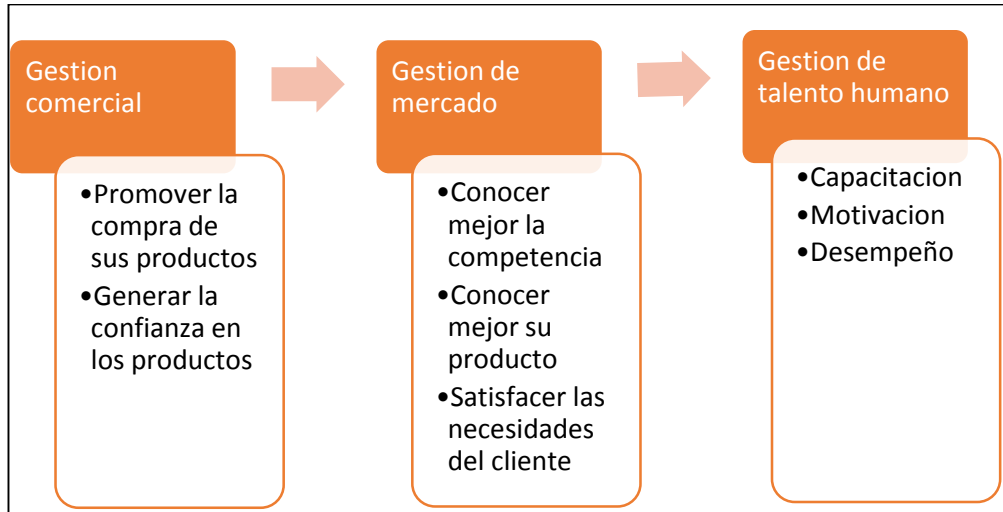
Gestion comercial

•Promover la compra de sus productos
•Generar la confianza en los productos

Gestion de mercado

•Conocer mejor la competencia
•Conocer mejor su producto
•Satisfacer las necesidades del cliente

Gestion de talento humano

•Capacitacion
•Motivacion
•Desempeño